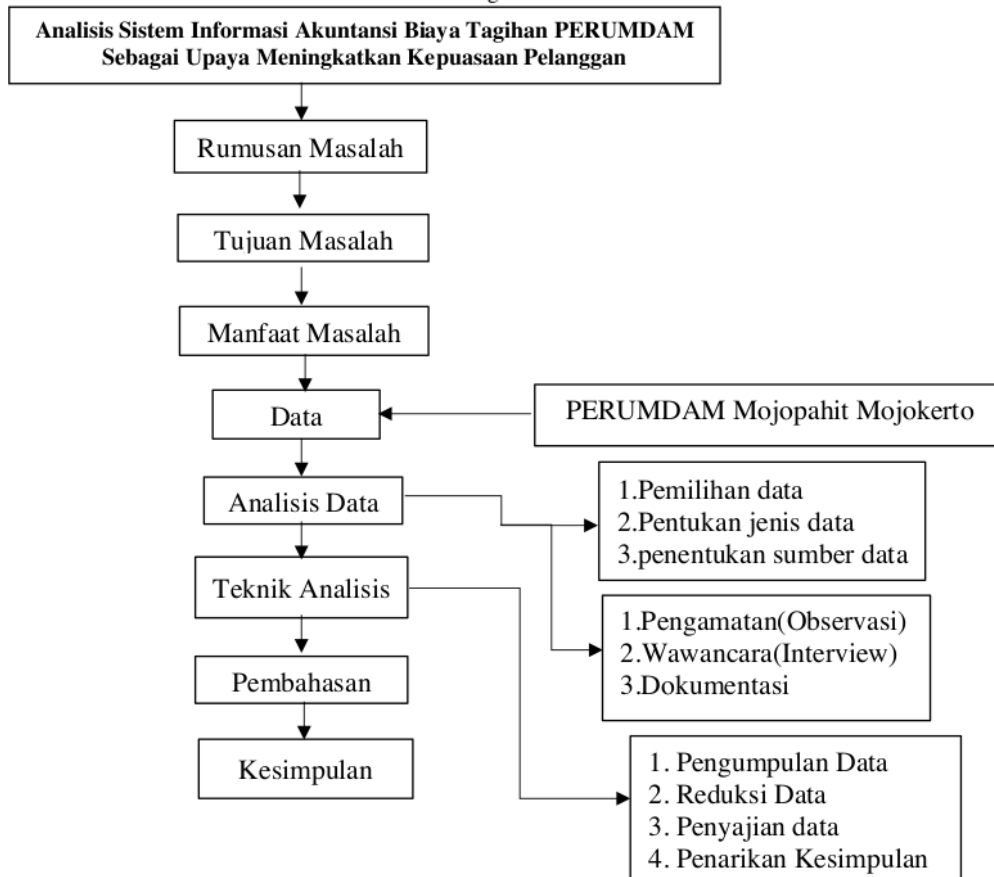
Analisis Sistem Informasi Akuntansi Biaya Tagihan PERUMDAM Sebagai Upaya Meningkatkan Kepuasaan Pelanggan

Rumusan Masalah

Tujuan Masalah

Manfaat Masalah

Data

PERUMDAM Mojopahit Mojokerto

Analisis Data

1.Pemilihan data
2.Pentukan jenis data
3.penentukan sumber data

Teknik Analisis

1.Pengamatan(Observasi)
2.Wawancara(Interview)
3.Dokumentasi

Pembahasan

Kesimpulan

1. Pengumpulan Data
2. Reduksi Data
3. Penyajian data
4. Penarikan Kesimpulan